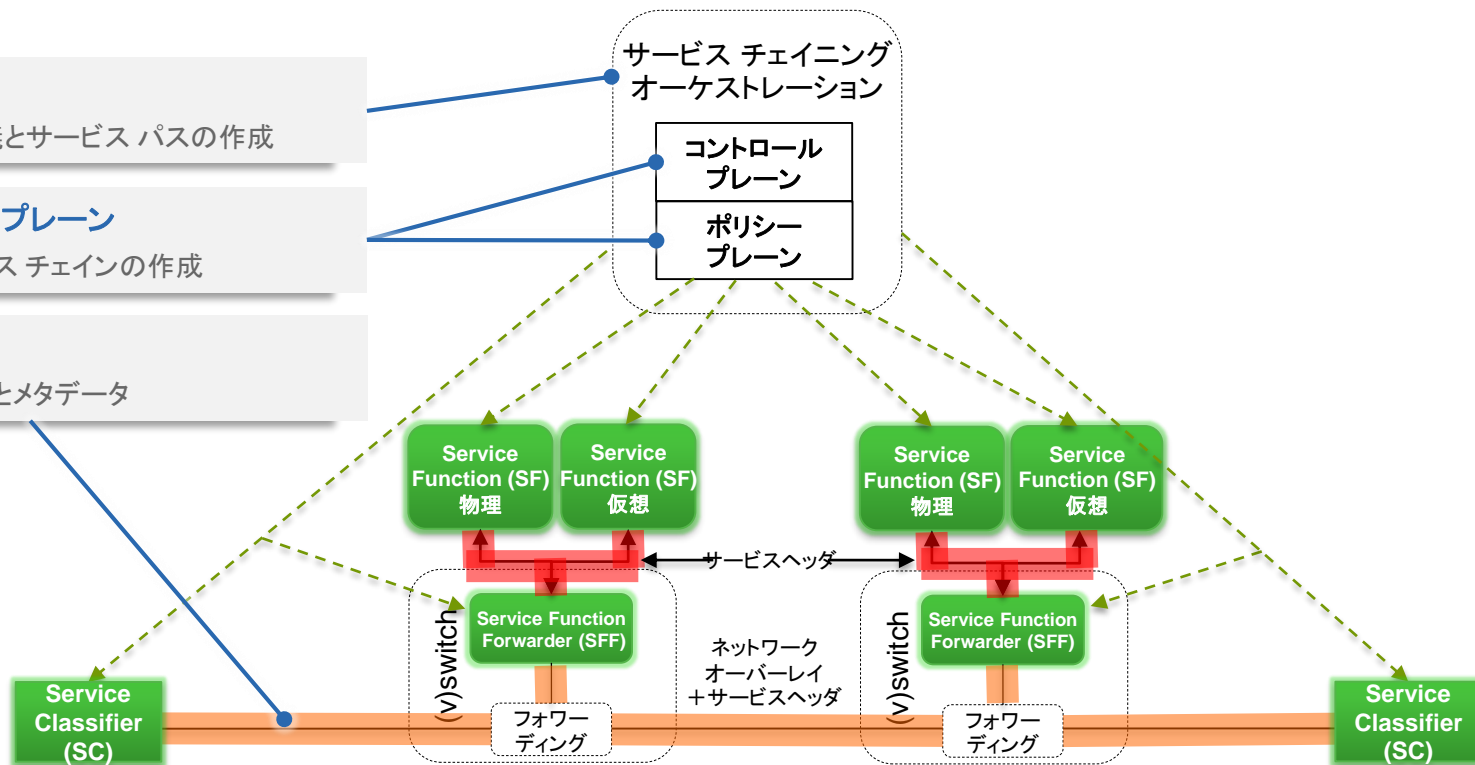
義とサービス パスの作成

プレーン

ス チェインの作成

とメタデータ

サービス チェイニング オーケストレーション

コントロール プレーン

ポリシー プレーン

Service Function (SF) 物理

Service Function (SF) 仮想

Service Function (SF) 物理

Service Function (SF) 仮想

サービスヘッダ

(v)switch

Service Function Forwarder (SFF)

ネットワーク オーバーレイ ＋サービスヘッダ

(v)switch

Service Function Forwarder (SFF)

Service Classifier (SC)

フォワーディング

フォワーディング

Service Classifier (SC)